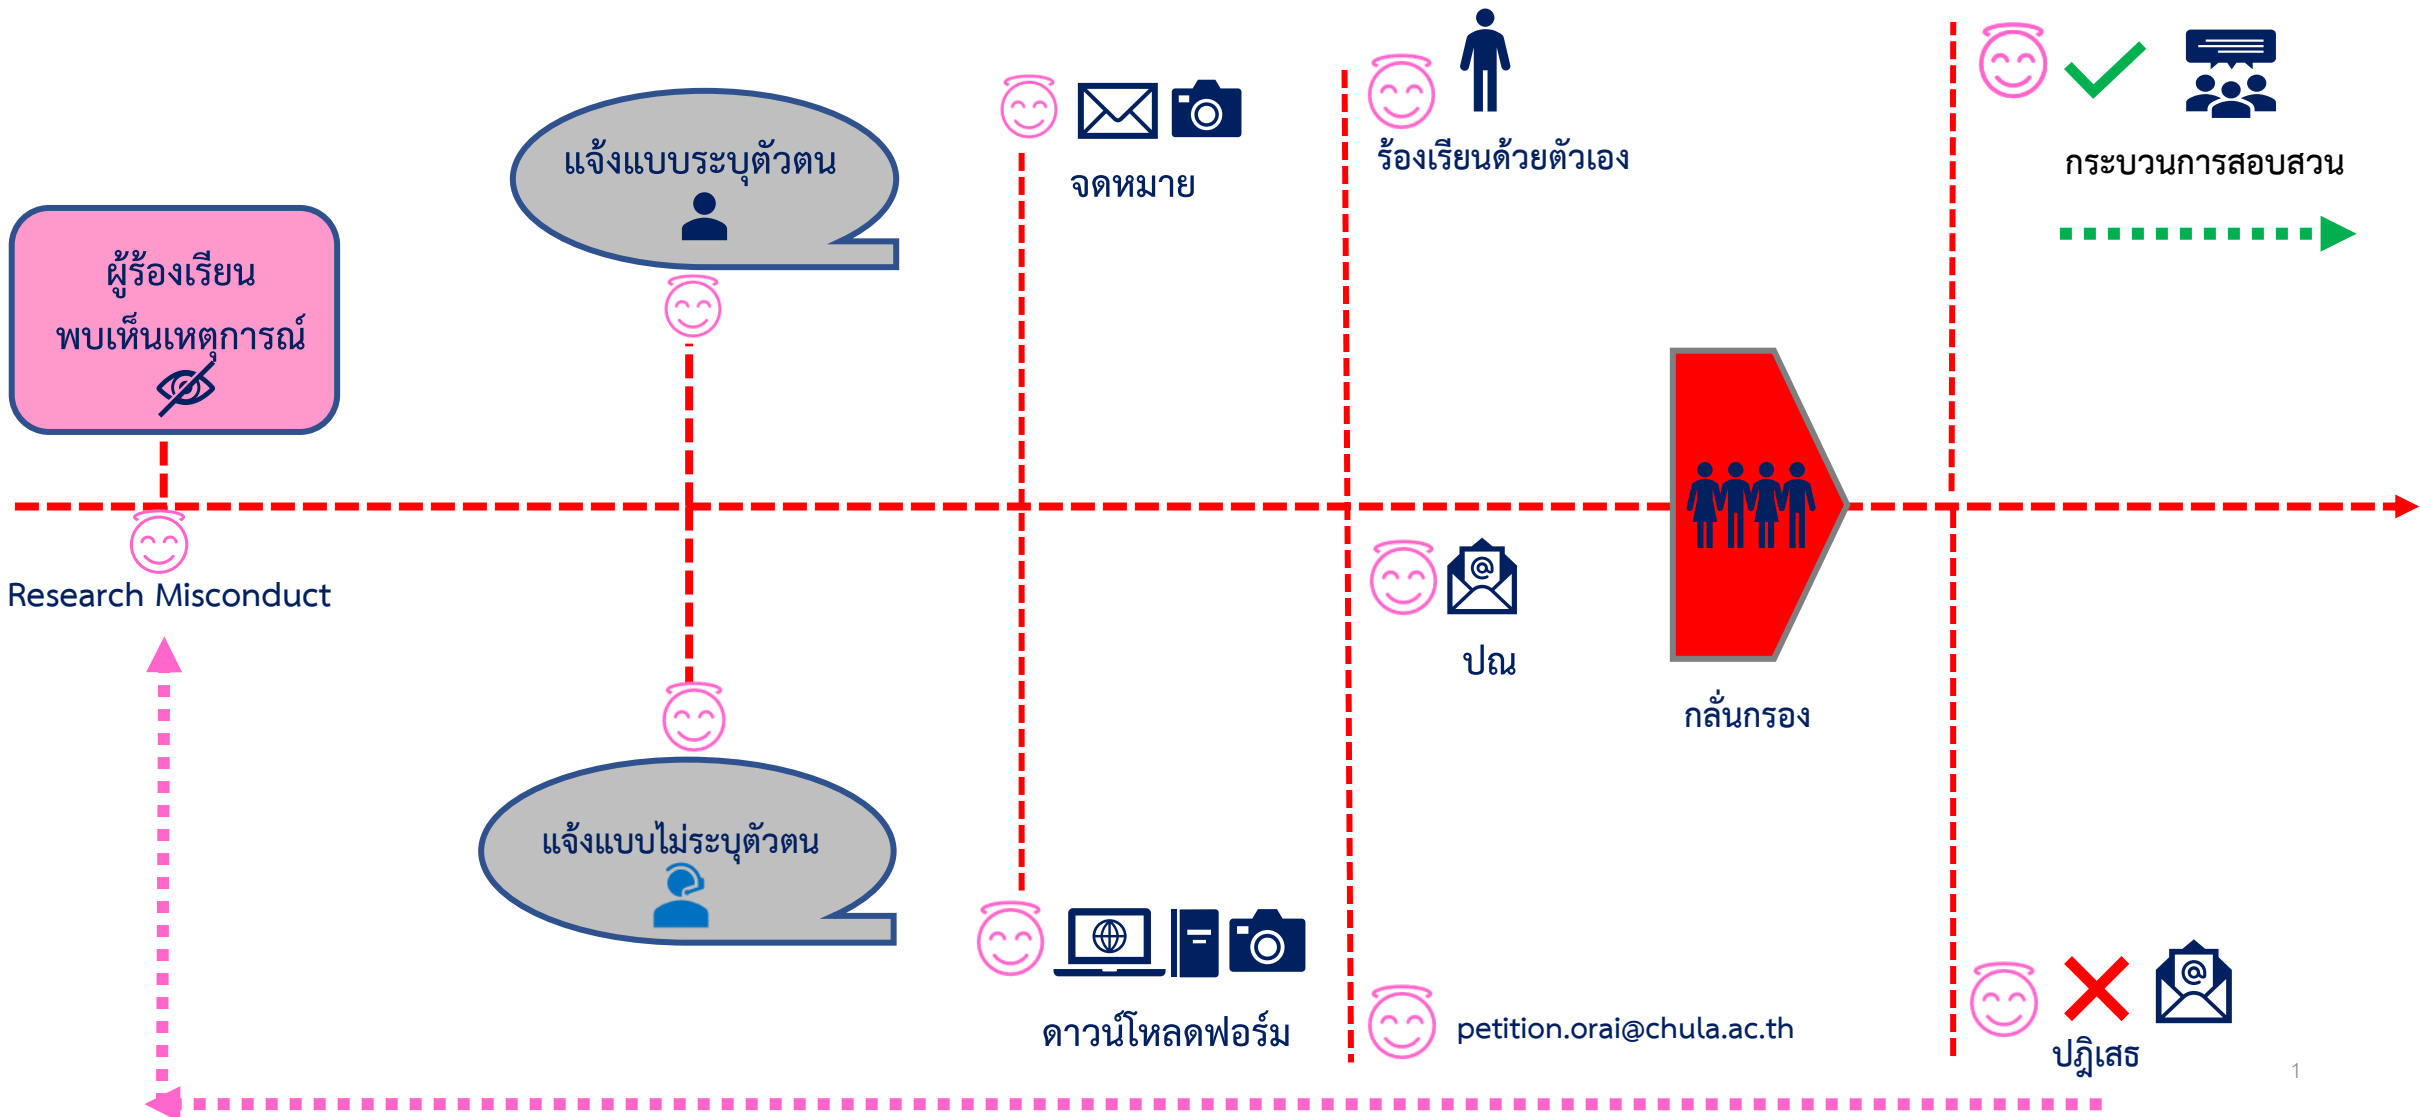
ผู้ร้องเรียน
พบเห็นเหตุการณ์

Research Misconduct

แจ้งแบบระบุตัวตน

แจ้งแบบไม่ระบุตัวตน

จดหมาย

ดาวน์โหลดฟอร์ม

ร้องเรียนด้วยตัวเอง

ปณ

petition.orai@chula.ac.th

กลั่นกรอง

กระบวนการสอบสวน

ปฏิเสธ

1